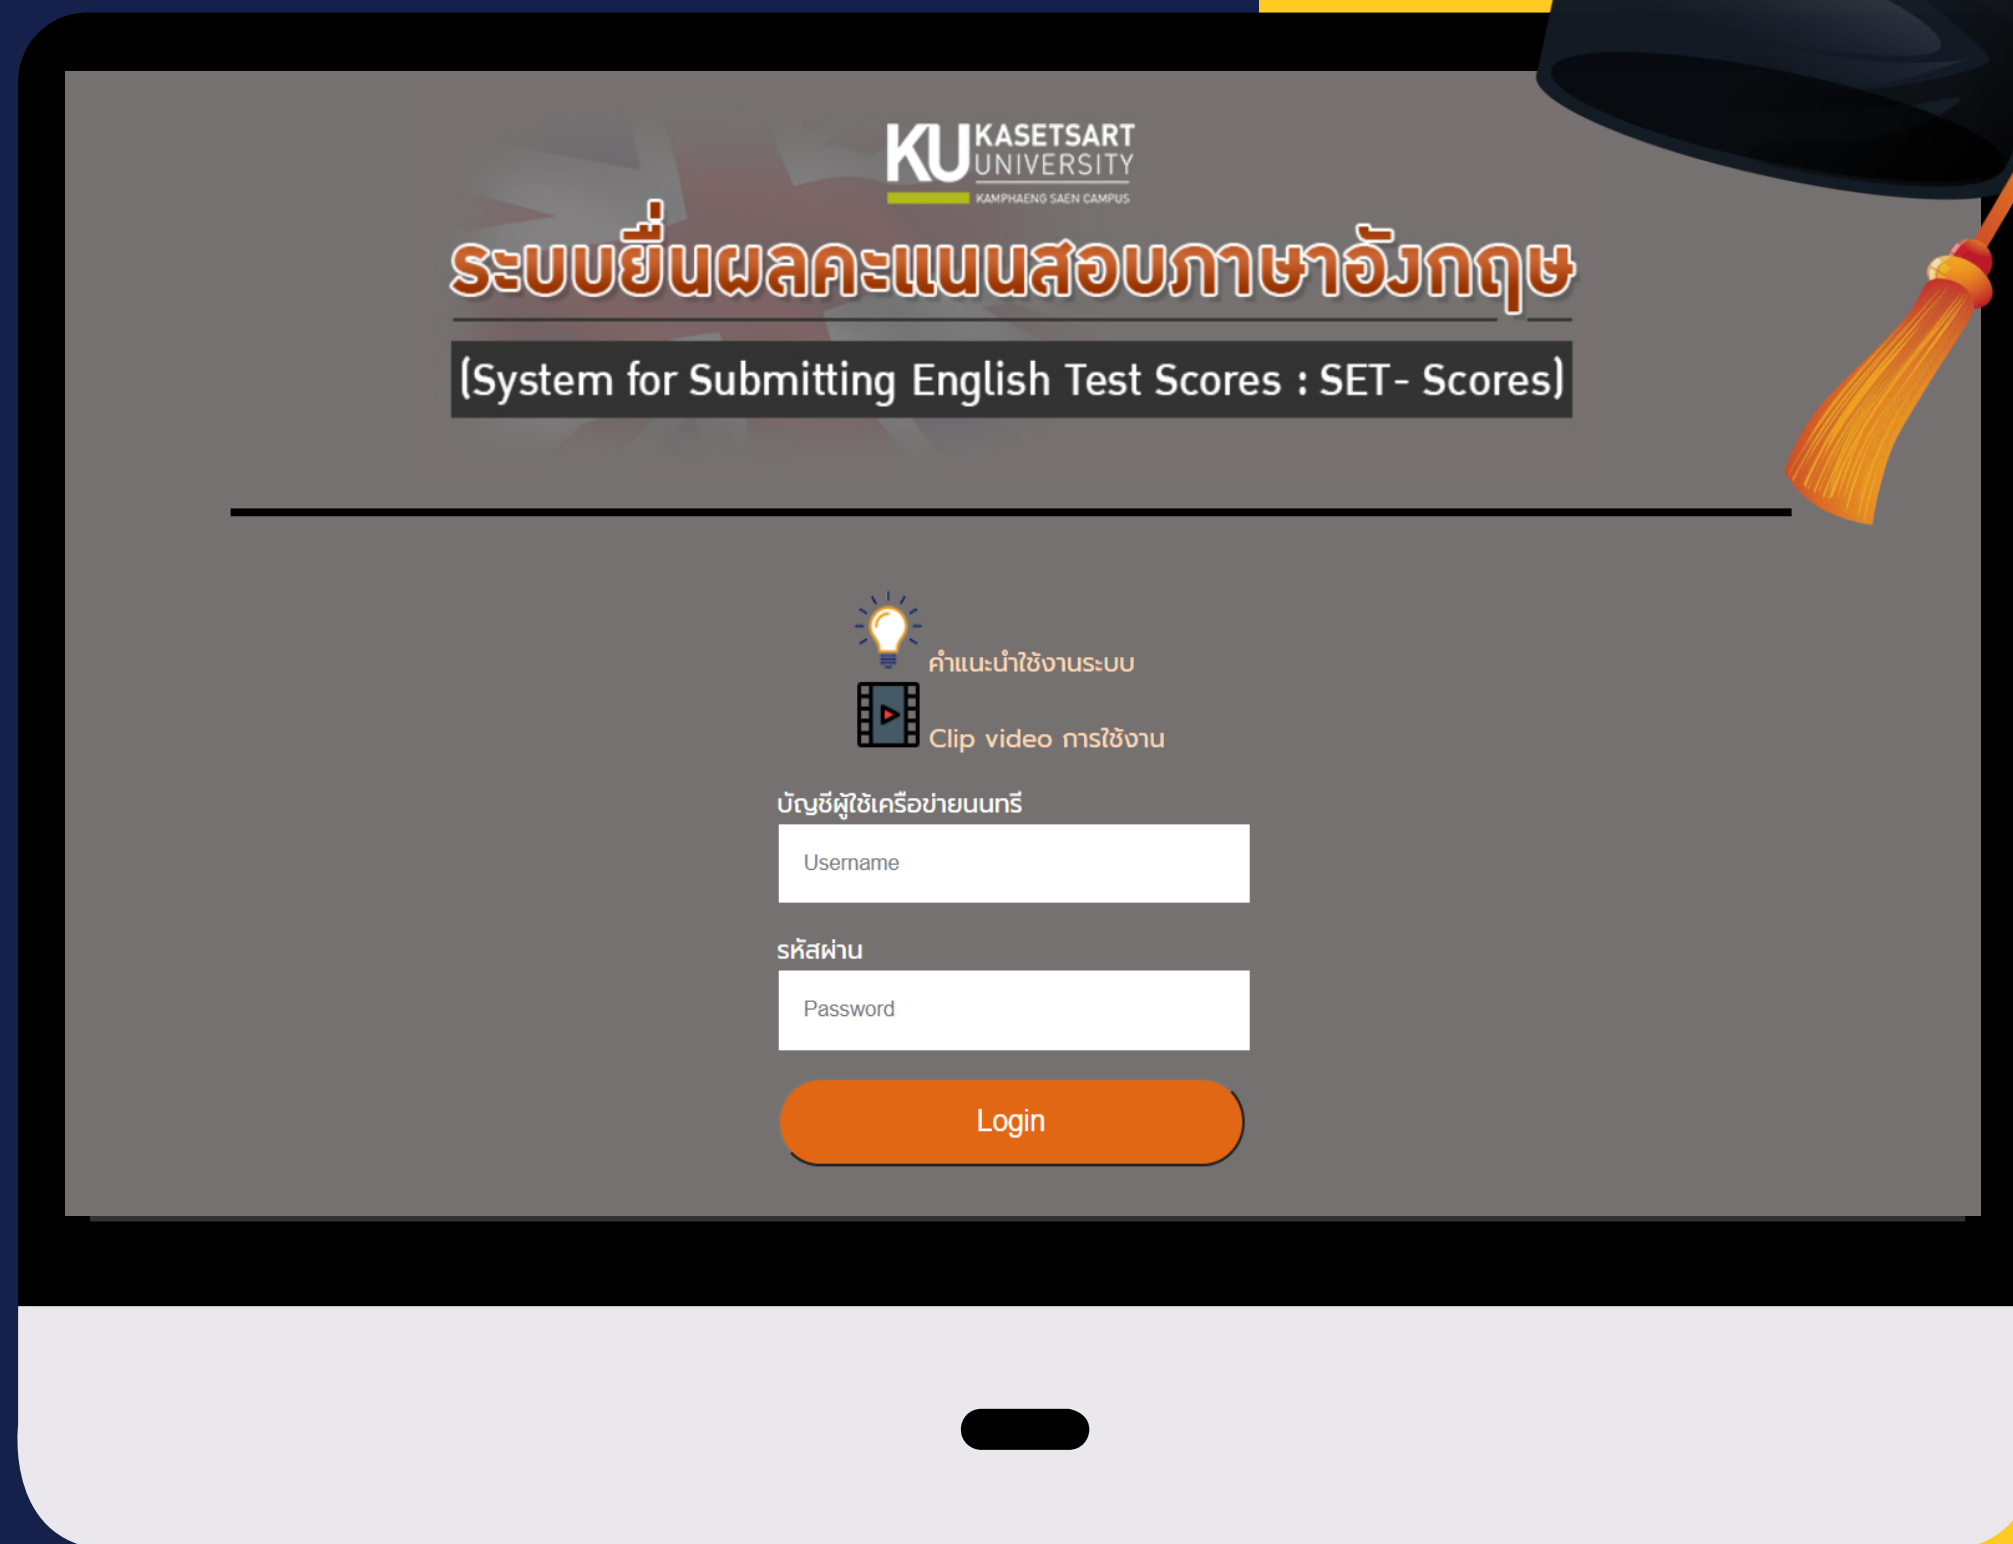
KU KASETSART UNIVERSITY
KAMPHAENG SAEN CAMPUS

ระบบยื่นผลคะแนนสอบภาษาอังกฤษ

(System for Submitting English Test Scores : SET- Scores)

คำแนะนำใช้งานระบบ

Clip video การใช้งาน

บัญชีผู้ใช้เครือข่ายนนทรี

Username

รหัสผ่าน

Password

Login